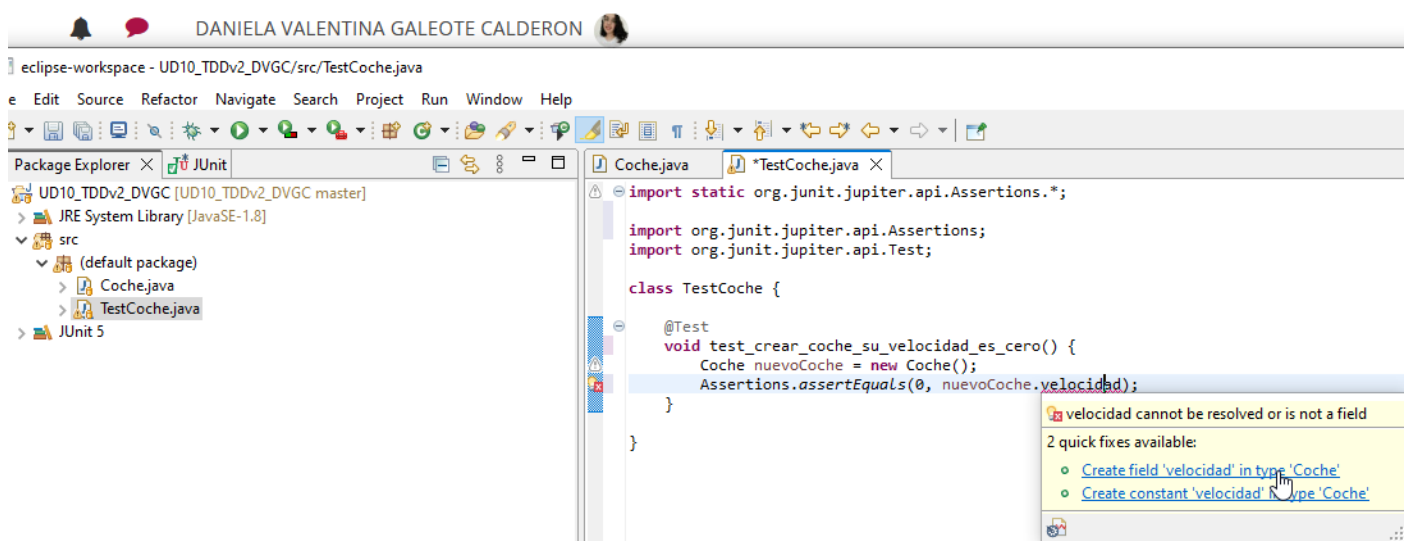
DANIELA VALENTINA GALEOTE CALDERON

eclipse-workspace - UD10_TDDv2_DVGC/src/TestCoche.java

e Edit Source Refactor Navigate Search Project Run Window Help

Package Explorer JUnit

UD10_TDDv2_DVGC [UD10_TDDv2_DVGC master]
JRE System Library [JavaSE-1.8]
src
(default package)
Coche.java
TestCoche.java
JUnit 5

Coche.java *TestCoche.java

import static org.junit.jupiter.api.Assertions.*;

import org.junit.jupiter.api.Assertions;
import org.junit.jupiter.api.Test;

class TestCoche {

@Test
void test_crear_coche_su_velocidad_es_cero() {
Coche nuevoCoche = new Coche();
Assertions.assertEquals(0, nuevoCoche.velocidad);
}

}

velocidad cannot be resolved or is not a field
2 quick fixes available:
Create field 'velocidad' in type 'Coche'
Create constant 'velocidad' in type 'Coche'